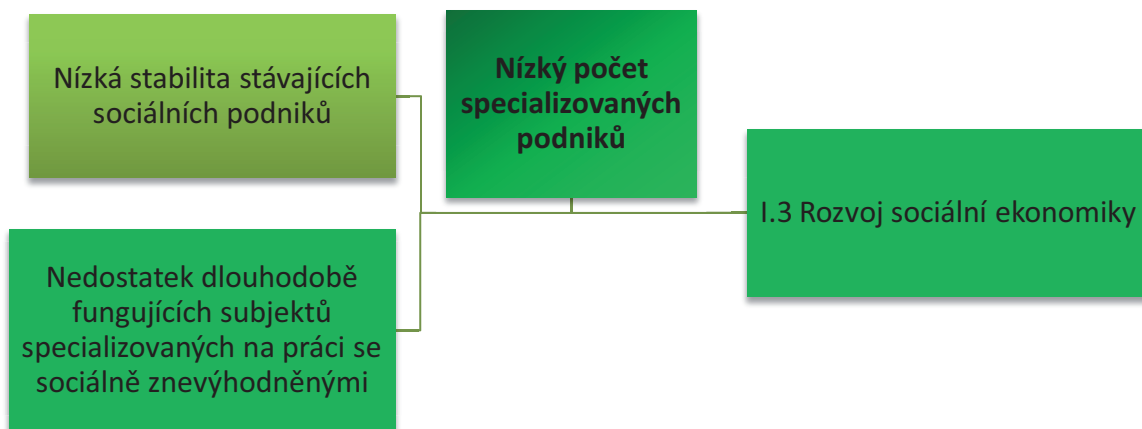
Nízká stabilita stávajících sociálních podniků

Nízký počet specializovaných podniků

I.3 Rozvoj sociální ekonomiky

Nedostatek dlouhodobě fungujících subjektů specializovaných na práci se sociálně znevýhodněnými